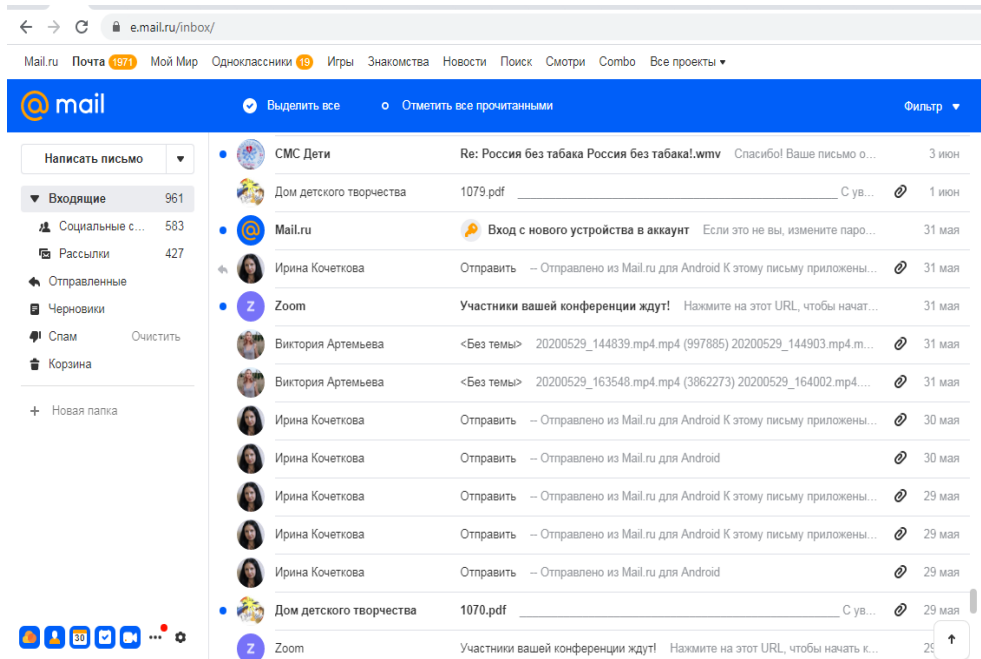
e.mail.ru/inbox/

Mail.ru Почта 1971 Мой Мир Одноклассники 19 Игры Знакомства Новости Поиск Смотри Combo Все проекты ▾

@mail Выделить все Отметить все прочитанными Фильтр ▾

Написать письмо

Входящие 961
Социальные с... 583
Рассылки 427
Отправленные
Черновики
Спам Очистить
Корзина
+ Новая папка

| | | | |
|---|---|---|---|
| СМС Дети | Re: Россия без табака Россия без табака!.wmv Спасибо! Ваше письмо о... | | 3 июн |
| Дом детского творчества | 1079.pdf С ув... | | 1 июн |
| Mail.ru | Вход с нового устройства в аккаунт Если это не вы, измените паро... | | 31 мая |
| Ирина Кочеткова | Отправить -- Отправлено из Mail.ru для Android К этому письму приложены... | | 31 мая |
| Zoom | Участники вашей конференции ждут! Нажмите на этот URL, чтобы начат... | | 31 мая |
| Виктория Артемьева | <Без темы> 20200529_144839.mp4.mp4 (997885) 20200529_144903.mp4.m... | | 31 мая |
| Виктория Артемьева | <Без темы> 20200529_163548.mp4.mp4 (3862273) 20200529_164002.mp4.... | | 31 мая |
| Ирина Кочеткова | Отправить -- Отправлено из Mail.ru для Android К этому письму приложены... | | 30 мая |
| Ирина Кочеткова | Отправить -- Отправлено из Mail.ru для Android | | 30 мая |
| Ирина Кочеткова | Отправить -- Отправлено из Mail.ru для Android К этому письму приложены... | | 29 мая |
| Ирина Кочеткова | Отправить -- Отправлено из Mail.ru для Android К этому письму приложены... | | 29 мая |
| Ирина Кочеткова | Отправить -- Отправлено из Mail.ru для Android | | 29 мая |
| Дом детского творчества | 1070.pdf С ув... | | 29 мая |
| Zoom | Участники вашей конференции ждут! Нажмите на этот URL, чтобы начать к... | | 29 |